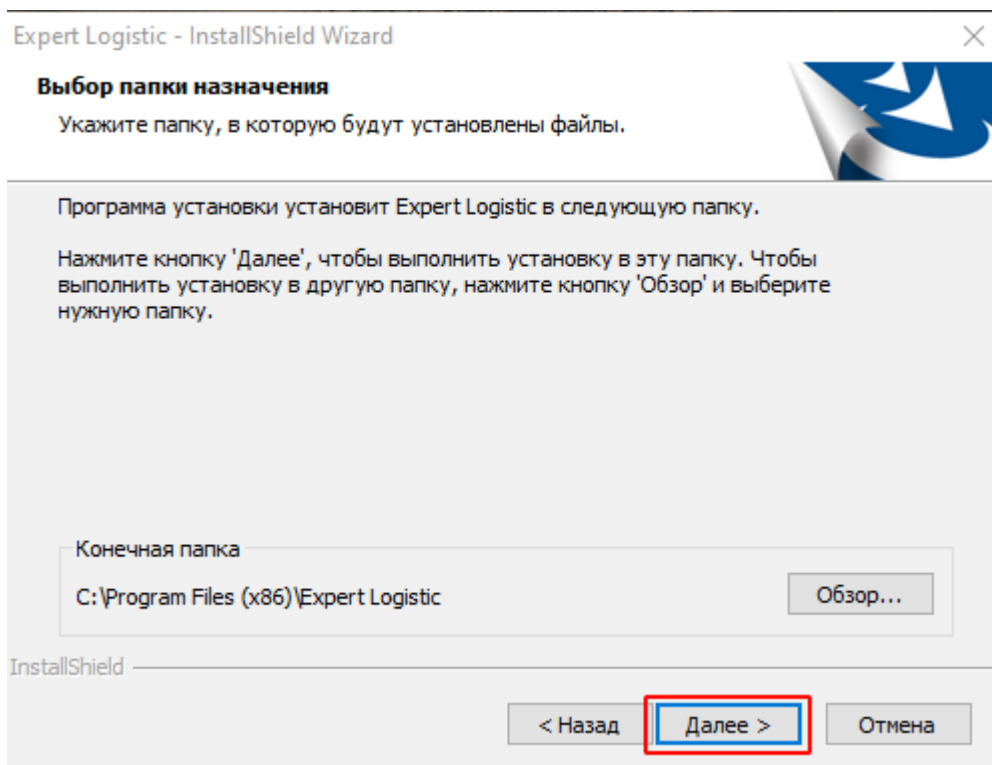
Expert Logistic - InstallShield Wizard

Выбор папки назначения

Укажите папку, в которую будут установлены файлы.

Программа установки установит Expert Logistic в следующую папку.

Нажмите кнопку 'Далее', чтобы выполнить установку в эту папку. Чтобы выполнить установку в другую папку, нажмите кнопку 'Обзор' и выберите нужную папку.

Конечная папка

C:\Program Files (x86)\Expert Logistic

Обзор...

InstallShield

< Назад

Далее >

Отмена